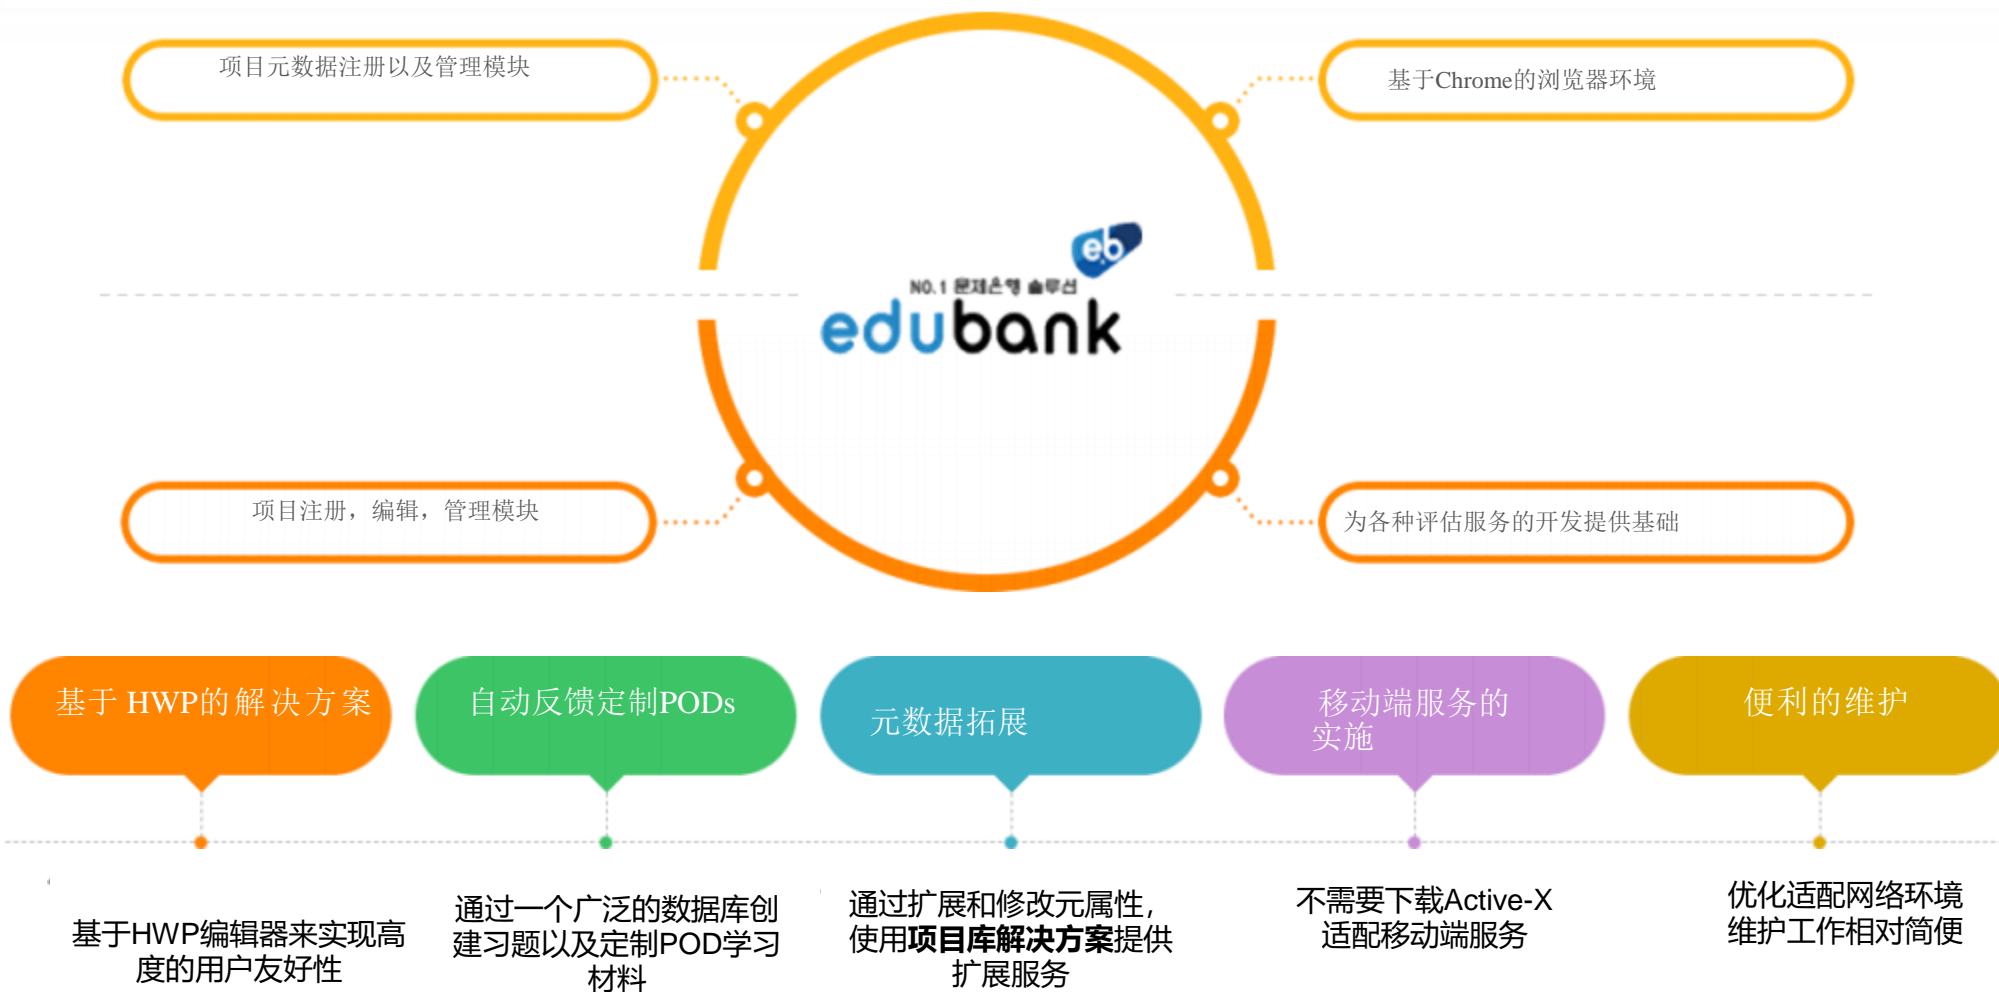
项目元数据注册以及管理模块

基于Chrome的浏览器环境

eb
NO.1 문제은행 솔루션
edubank

项目注册，编辑，管理模块

为各种评估服务的开发提供基础

基于 HWP的解决方案

自动反馈定制PODs

元数据拓展

移动端服务的实施

便利的维护

基于HWP编辑器来实现高度的用户友好性

通过一个广泛的数据库创建习题以及定制POD学习材料

通过扩展和修改元属性，使用**项目库解决方案**提供扩展服务

不需要下载Active-X适配移动端服务

优化适配网络环境维护工作相对简便